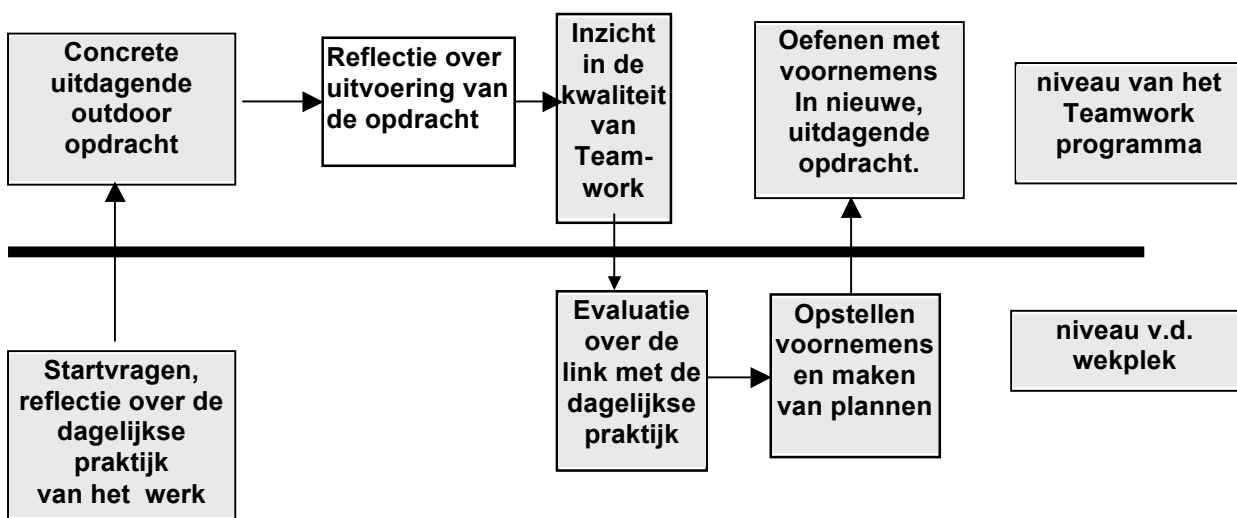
Concrete uitdagende outdoor opdracht

Reflectie over uitvoering van de opdracht

Inzicht in de kwaliteit van Teamwork

Oefenen met voornemens In nieuwe, uitdagende opdracht.

niveau van het Teamwork programma

Evaluatie over de link met de dagelijkse praktijk

Opstellen voornemens en maken van plannen

niveau v.d. wekplek

Startvragen, reflectie over de dagelijkse praktijk van het werk